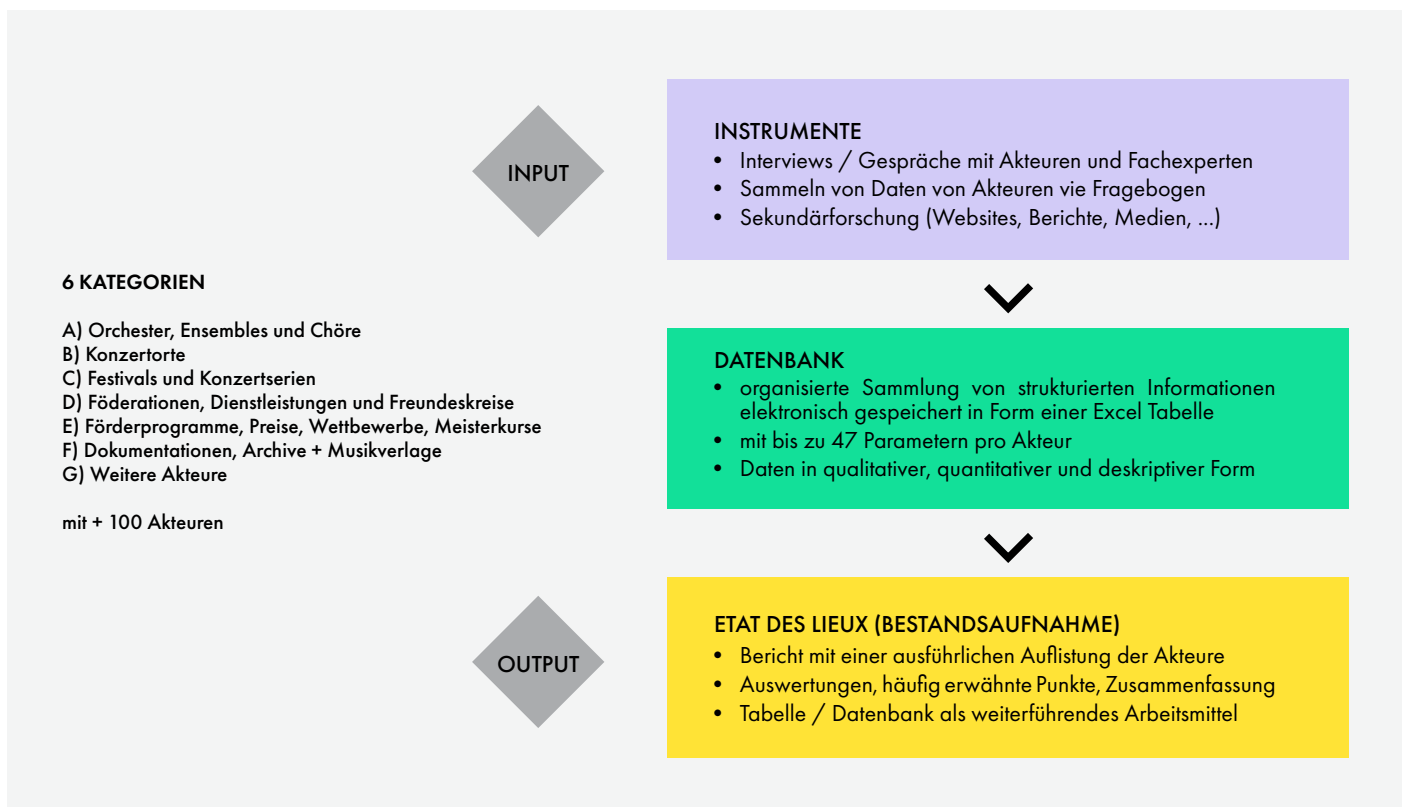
INPUT

INSTRUMENTE
- Interviews / Gespräche mit Akteuren und Fachexperten
- Sammeln von Daten von Akteuren vie Fragebogen
- Sekundärforschung (Websites, Berichte, Medien, ...)

6 KATEGORIEN

A) Orchester, Ensembles und Chöre
B) Konzertorte
C) Festivals und Konzertserien
D) Föderationen, Dienstleistungen und Freundeskreise
E) Förderprogramme, Preise, Wettbewerbe, Meisterkurse
F) Dokumentationen, Archive + Musikverlage
G) Weitere Akteure

mit + 100 Akteuren

DATENBANK
- organisierte Sammlung von strukturierten Informationen elektronisch gespeichert in Form einer Excel Tabelle
- mit bis zu 47 Parametern pro Akteur
- Daten in qualitativer, quantitativer und deskriptiver Form

OUTPUT

ETAT DES LIEUX (BESTANDSAUFNAHME)
- Bericht mit einer ausführlichen Auflistung der Akteure
- Auswertungen, häufig erwähnte Punkte, Zusammenfassung
- Tabelle / Datenbank als weiterführendes Arbeitsmittel